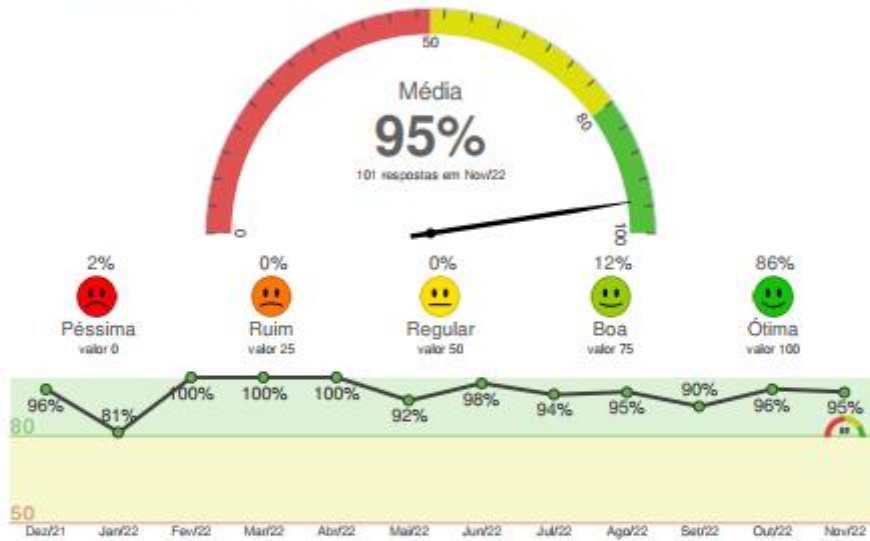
50

Média

95%

101 respostas em Nov/22

80

0

100

2%
Péssima
valor 0

0%
Ruim
valor 25

0%
Regular
valor 50

12%
Boa
valor 75

86%
Ótima
valor 100

96% 81% 100% 100% 100% 92% 98% 94% 95% 90% 96% 95%

80

50

Dez/21 Jan/22 Fev/22 Mar/22 Abr/22 Mai/22 Jun/22 Jul/22 Ago/22 Set/22 Out/22 Nov/22